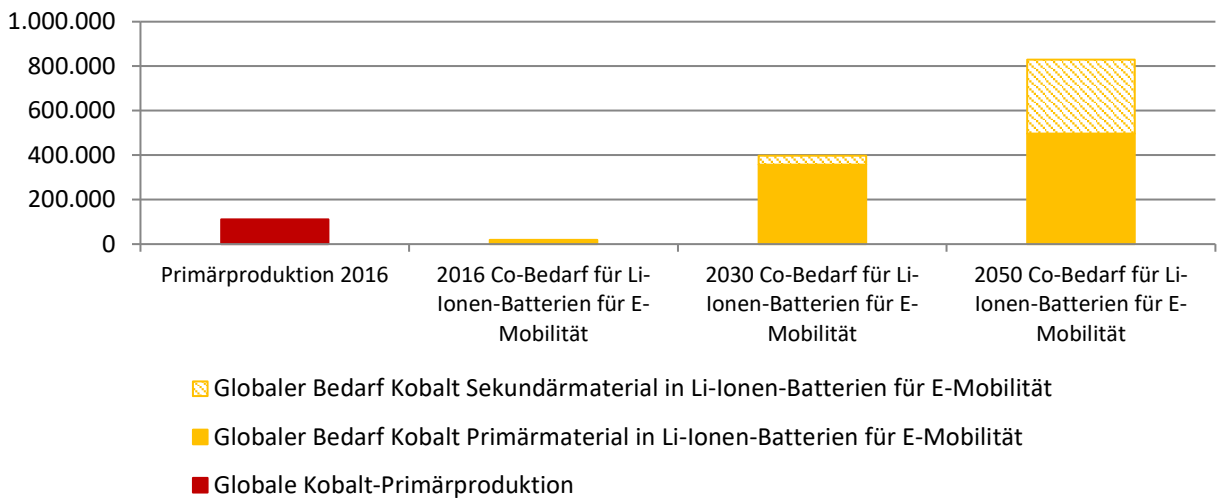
1.000.000
800.000
600.000
400.000
200.000
0

Primärproduktion 2016
2016 Co-Bedarf für Li-Ionen-Batterien für E-Mobilität
2030 Co-Bedarf für Li-Ionen-Batterien für E-Mobilität
2050 Co-Bedarf für Li-Ionen-Batterien für E-Mobilität

Globaler Bedarf Kobalt Sekundärmaterial in Li-Ionen-Batterien für E-Mobilität
Globaler Bedarf Kobalt Primärmaterial in Li-Ionen-Batterien für E-Mobilität
Globale Kobalt-Primärproduktion